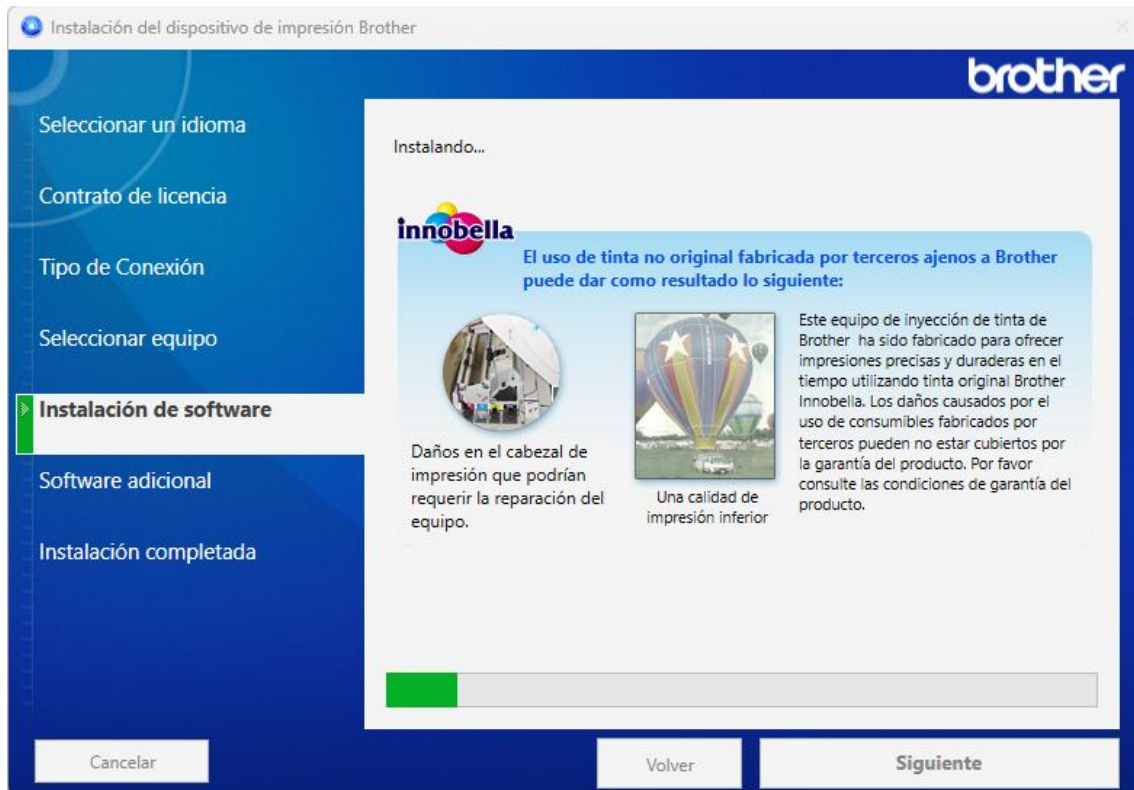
Instalación del dispositivo de impresión Brother

brother

Seleccionar un idioma

Contrato de licencia

Tipo de Conexión

Seleccionar equipo

Instalación de software

Software adicional

Instalación completada

Instalando...

innobella

El uso de tinta no original fabricada por terceros ajenos a Brother puede dar como resultado lo siguiente:

Daños en el cabezal de impresión que podrían requerir la reparación del equipo.

Una calidad de impresión inferior

Este equipo de inyección de tinta de Brother ha sido fabricado para ofrecer impresiones precisas y duraderas en el tiempo utilizando tinta original Brother Innobella. Los daños causados por el uso de consumibles fabricados por terceros pueden no estar cubiertos por la garantía del producto. Por favor consulte las condiciones de garantía del producto.

Cancelar

Volver

Siguiente